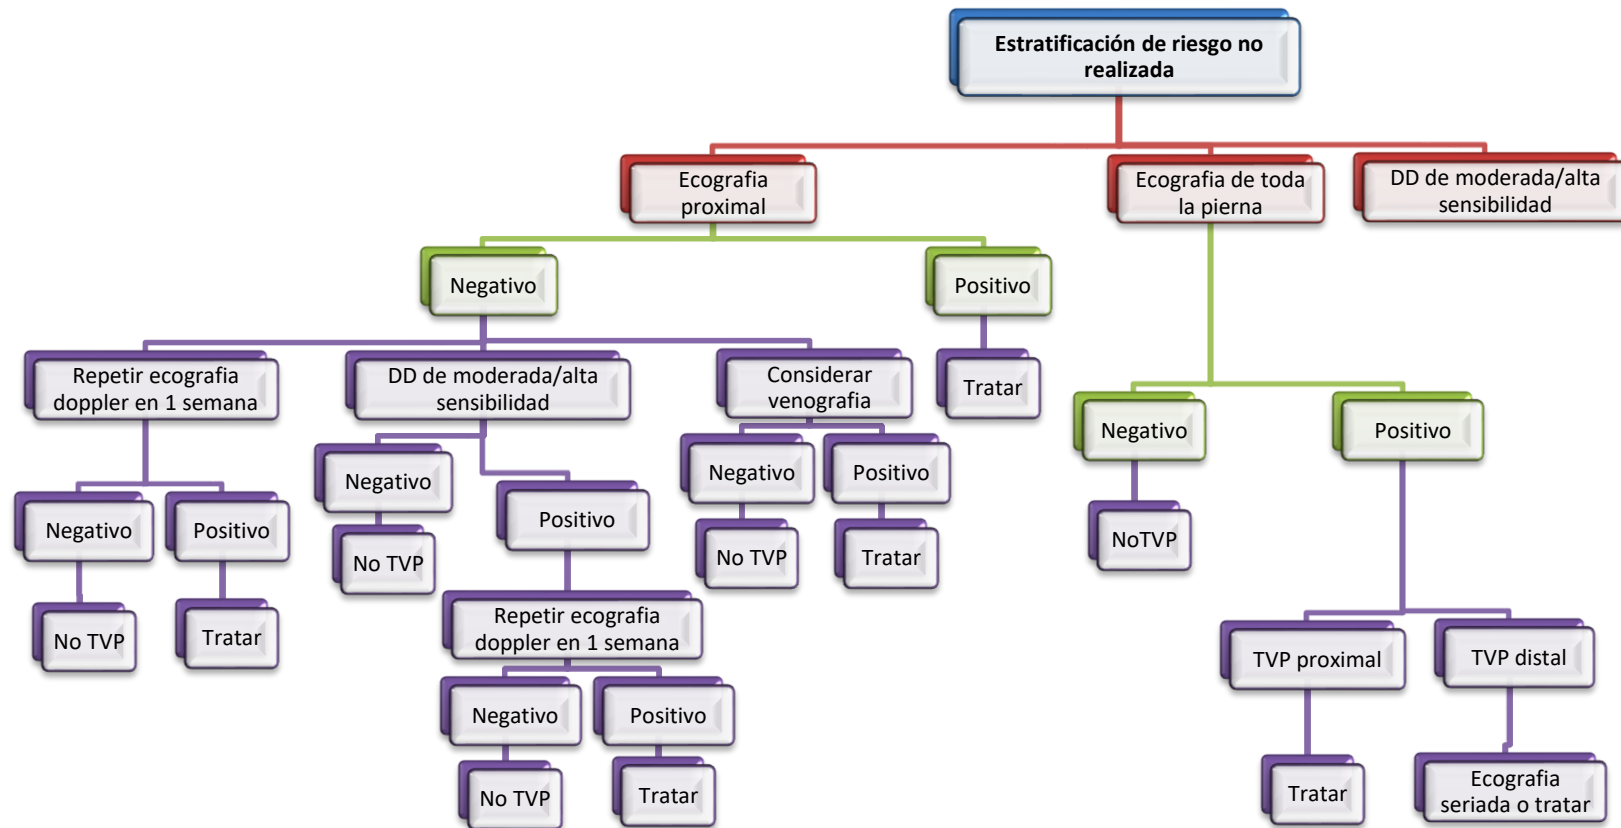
Estratificación de riesgo no realizada

Ecografia proximal

Ecografia de toda la pierna

DD de moderada/alta sensibilidad

Negativo

Positivo

Repetir ecografia doppler en 1 semana

DD de moderada/alta sensibilidad

Considerar venografia

Tratar

Negativo

Positivo

Negativo

Positivo

Negativo

Positivo

Negativo

Positivo

No TVP

Tratar

No TVP

No TVP

Tratar

NoTVP

Repetir ecografia doppler en 1 semana

TVP proximal

TVP distal

Negativo

Positivo

No TVP

Tratar

Tratar

Ecografia seriada o tratar